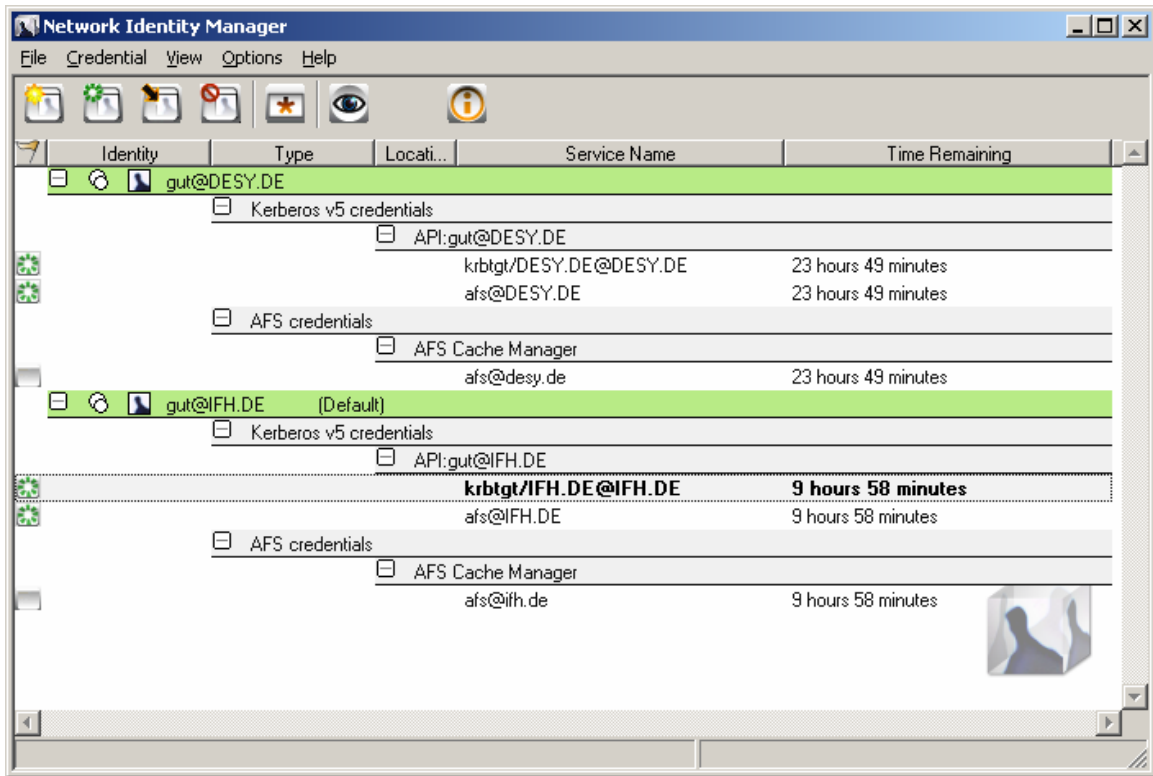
Network Identity Manager

File Credential View Options Help

Identity | Type | Locati... | Service Name | Time Remaining

gut@DESY.DE
Kerberos v5 credentials
API:gut@DESY.DE
krbtgt/DESY.DE@DESY.DE 23 hours 49 minutes
afs@DESY.DE 23 hours 49 minutes
AFS credentials
AFS Cache Manager
afs@desy.de 23 hours 49 minutes
gut@IFH.DE (Default)
Kerberos v5 credentials
API:gut@IFH.DE
**krbtgt/IFH.DE@IFH.DE** **9 hours 58 minutes**
afs@IFH.DE 9 hours 58 minutes
AFS credentials
AFS Cache Manager
afs@ifh.de 9 hours 58 minutes